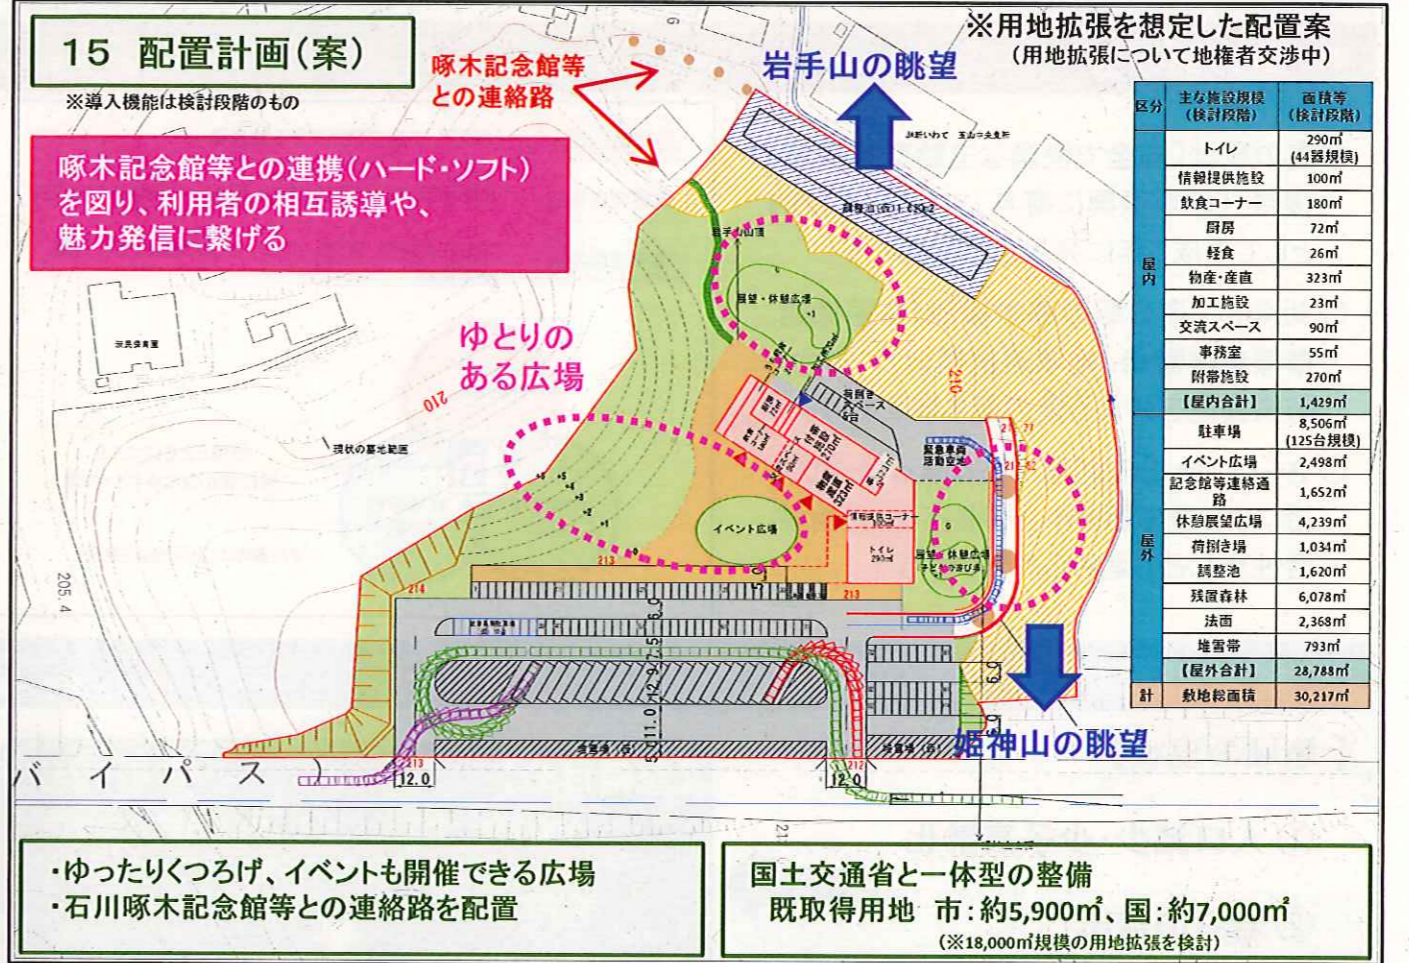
15 配置計画(案)

※導入機能は検討段階のもの

啄木記念館等との連携(ハード・ソフト)を図り、利用者の相互誘導や、魅力発信に繋げる

啄木記念館等との連絡路

岩手山の眺望

※用地拡張を想定した配置案
(用地拡張について地権者交渉中)

ゆとりのある広場

イベント広場

展望・休憩広場

トイレ 290㎡

現状の墓地範囲

姫神山の眺望

バイパス

12.0

12.0

| 区分 | 主な施設規模(検討段階) | 面積等(検討段階) |
|---|---|---|
| 屋内 | トイレ | 290㎡ (44器規模) |
| | 情報提供施設 | 100㎡ |
| | 飲食コーナー | 180㎡ |
| | 厨房 | 72㎡ |
| | 軽食 | 26㎡ |
| | 物産・産直 | 323㎡ |
| | 加工施設 | 23㎡ |
| | 交流スペース | 90㎡ |
| | 事務室 | 55㎡ |
| | 附帯施設 | 270㎡ |
| | 【屋内合計】 | 1,429㎡ |
| 屋外 | 駐車場 | 8,506㎡ (125台規模) |
| | イベント広場 | 2,498㎡ |
| | 記念館等連絡通路 | 1,652㎡ |
| | 休憩展望広場 | 4,239㎡ |
| | 荷捌き場 | 1,034㎡ |
| | 調整池 | 1,620㎡ |
| | 残置森林 | 6,078㎡ |
| | 法面 | 2,368㎡ |
| | 堆雪帯 | 793㎡ |
| | 【屋外合計】 | 28,788㎡ |
| 計 | 敷地総面積 | 30,217㎡ |

・ゆったりくつろげ、イベントも開催できる広場
・石川啄木記念館等との連絡路を配置

国土交通省と一体型の整備
既取得用地 市:約5,900㎡、国:約7,000㎡
(※18,000㎡規模の用地拡張を検討)